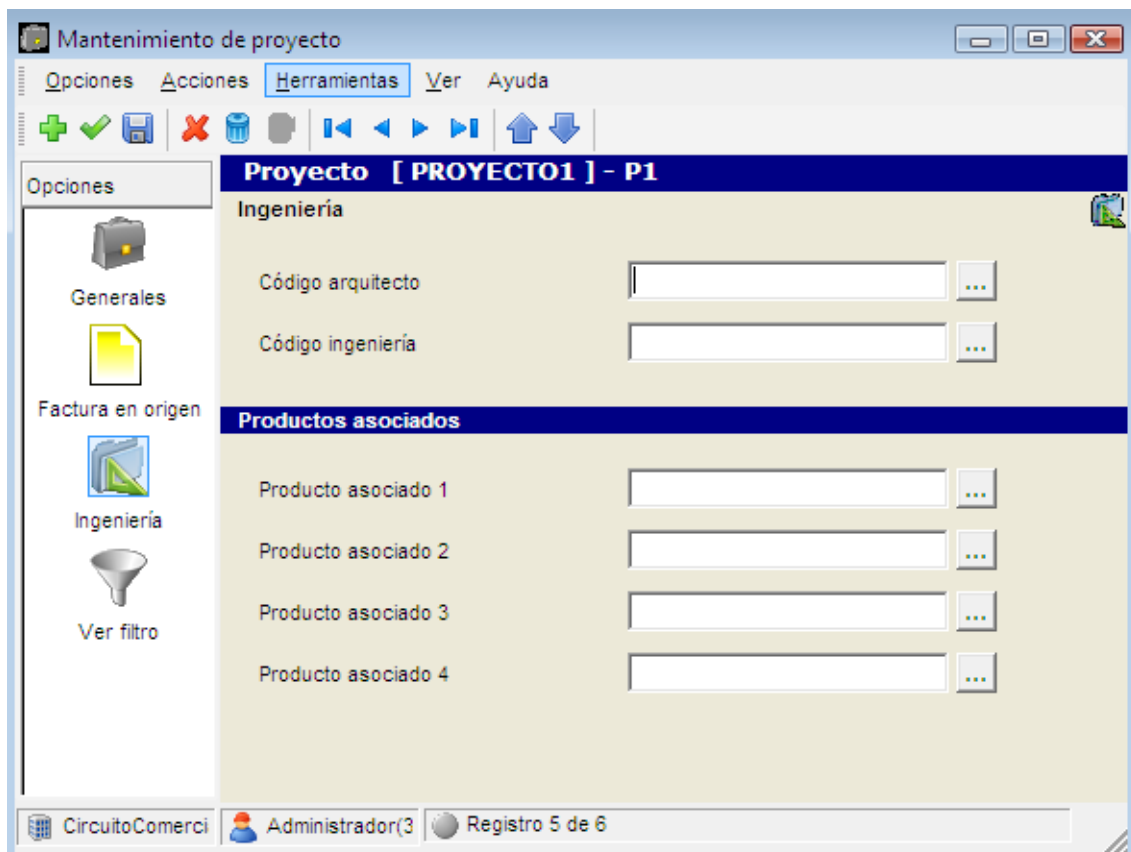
Mantenimiento de proyecto

Opciones Acciones Herramientas Ver Ayuda

Opciones

Generales

Factura en origen

Ingeniería

Ver filtro

Proyecto [ PROYECTO1 ] - P1

Ingeniería

Código arquitecto ...

Código ingeniería ...

Productos asociados

Producto asociado 1 ...

Producto asociado 2 ...

Producto asociado 3 ...

Producto asociado 4 ...

CircuitoComerci Administrador(3 Registro 5 de 6